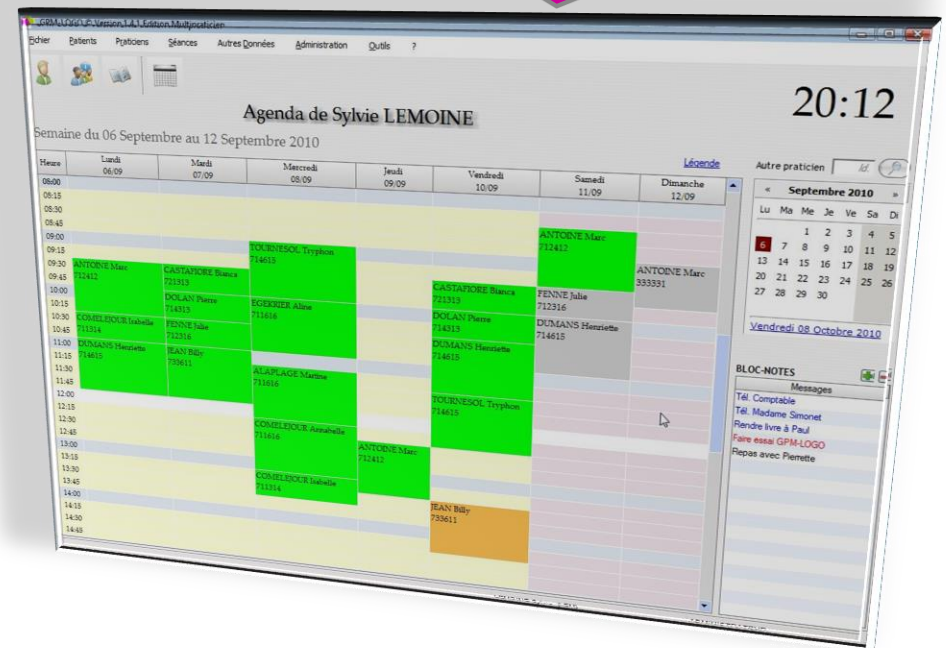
GPM-Logo, Version 1.4.1 Edition Multipraticien

Fichier Patients Praticiens Séances Autres Données Administration Outils ?

Agenda de Sylvie LEMOINE

20:12

Semaine du 06 Septembre au 12 Septembre 2010

Légende

Autre praticien

| Heure | Lundi 06/09 | Mardi 07/09 | Mercredi 08/09 | Jeudi 09/09 | Vendredi 10/09 | Samedi 11/09 | Dimanche 12/09 |
|---|---|---|---|---|---|---|---|
| 08:00 | | | | | | | |
| 08:15 | | | | | | | |
| 08:30 | | | | | | | |
| 08:45 | | | | | | | |
| 09:00 | | | | | | ANTOINE Marc 712412 | |
| 09:15 | | | TOURNESOL Tryphon 714615 | | | | |
| 09:30 | ANTOINE Marc 712412 | | | | | | |
| 09:45 | | CASTAFIORE Bianca 721313 | | | | | ANTOINE Marc 333331 |
| 10:00 | | | | | CASTAFIORE Bianca 721313 | | |
| 10:15 | | DOLAN Pierre 714313 | EGERRIER Aline 711616 | | | FENNE Julie 712316 | |
| 10:30 | COMELEJOUR Isabelle 711314 | FENNE Julie 712316 | | | DOLAN Pierre 714313 | DUMANS Henriette 714615 | |
| 10:45 | | | | | | | |
| 11:00 | DUMANS Henriette 714615 | JEAN Billy 733611 | | | DUMANS Henriette 714615 | | |
| 11:15 | | | | | | | |
| 11:30 | | | ALAPLAGE Martine 711616 | | | | |
| 11:45 | | | | | | | |
| 12:00 | | | | | | | |
| 12:15 | | | | | TOURNESOL Tryphon 714615 | | |
| 12:30 | | | COMELEJOUR Annabelle 711616 | | | | |
| 12:45 | | | | | | | |
| 13:00 | | | | ANTOINE Marc 712412 | | | |
| 13:15 | | | | | | | |
| 13:30 | | | COMELEJOUR Isabelle 711314 | | | | |
| 13:45 | | | | | | | |
| 14:00 | | | | | | | |
| 14:15 | | | | | JEAN Billy 733611 | | |
| 14:30 | | | | | | | |
| 14:45 | | | | | | | |

« Septembre 2010 »

| Lu | Ma | Me | Je | Ve | Sa | Di |
|---|---|---|---|---|---|---|
| | | 1 | 2 | 3 | 4 | 5 |
| 6 | 7 | 8 | 9 | 10 | 11 | 12 |
| 13 | 14 | 15 | 16 | 17 | 18 | 19 |
| 20 | 21 | 22 | 23 | 24 | 25 | 26 |
| 27 | 28 | 29 | 30 | | | |

Vendredi 08 Octobre 2010

BLOC-NOTES

Messages
Tél. Comptable
Tél. Madame Simonet
Rendre livre à Paul
Faire essai GPM-LOGO
Repas avec Pierrette